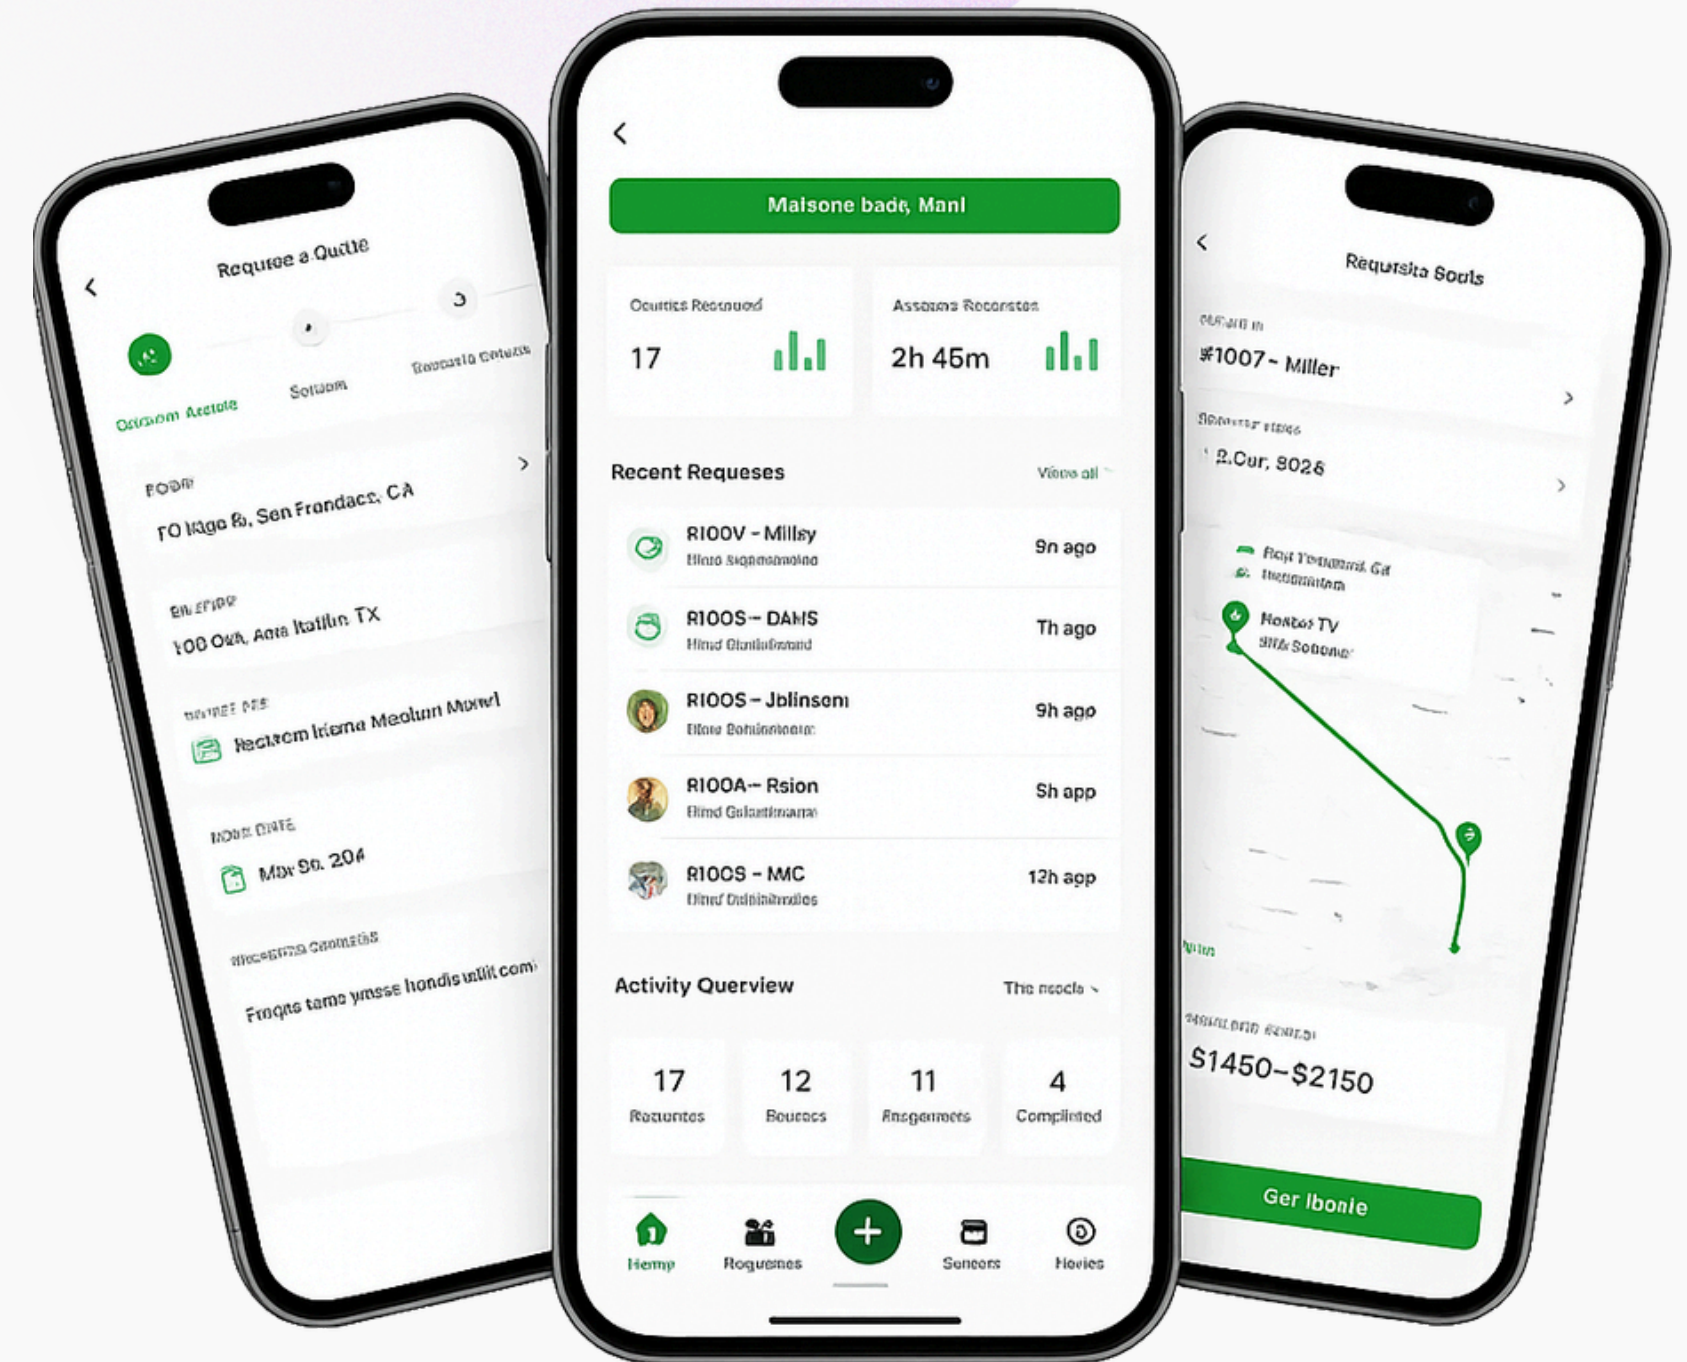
Requree a Quote

Osusom Aecole
Sotuom
Reuosta Onlests

FOOP
TO Nage 8, Sen Frondacs, CA

BIL EPIDP
100 Oxx, Aora Itatilin TX

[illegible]
Rectrom Inema Meolum Moxwl

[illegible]
Mar 90, 204

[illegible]
Froqus tame ymsse hondis uilit com

Maisone bade, Manl

Ocuntcs Recnuoed
17

Assomns Recorstes
2h 45m

Recent Requeses
Views all

R100V – Millsy
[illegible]
9n ago

R100S – DAHS
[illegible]
Th ago

R100S – Jblinsoni
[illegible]
9h ago

R100A – Rsion
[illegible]
Sh app

R100S – MMC
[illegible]
12h app

Activity Querview
The reocls

17
Reauontes

12
Beuecs

11
Ansgenmects

4
Compliried

Hemp
Roquenes
Senecrs
Hovies

Reqursita Souls

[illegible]
#1007 – Miller

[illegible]
2.Cur, 8026

Roqt Tousuord, Ca
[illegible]

Hontos TV
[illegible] Sobome

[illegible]
$1450–$2150

Ger Ibonle